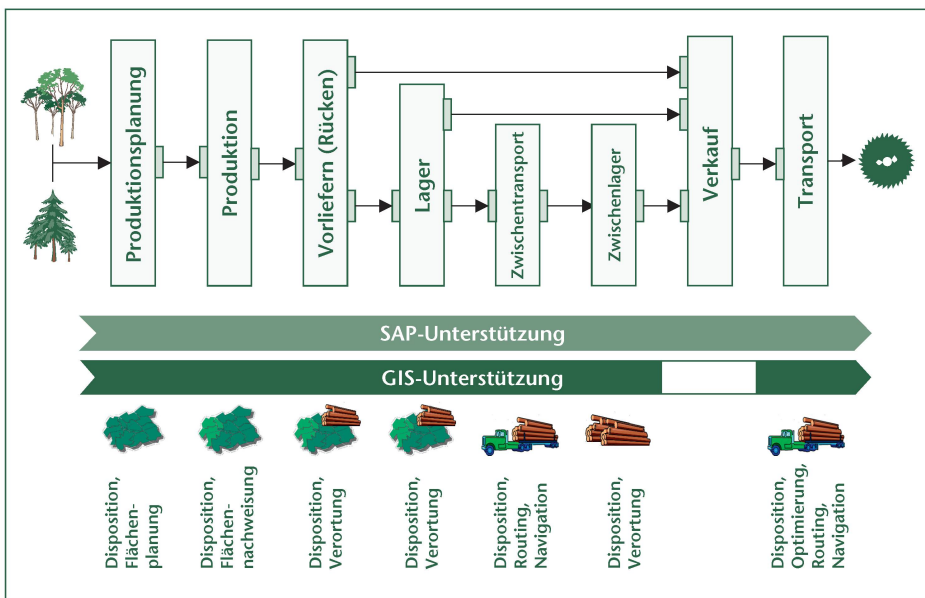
Produktionsplanung

Produktion

Vorliefern (Rücken)

Lager

Zwischentransport

Zwischenlager

Verkauf

Transport

SAP-Unterstützung

GIS-Unterstützung

Disposition, Flächenplanung

Disposition, Flächennachweisung

Disposition, Verortung

Disposition, Verortung

Disposition, Routing, Navigation

Disposition, Verortung

Disposition, Optimierung, Routing, Navigation